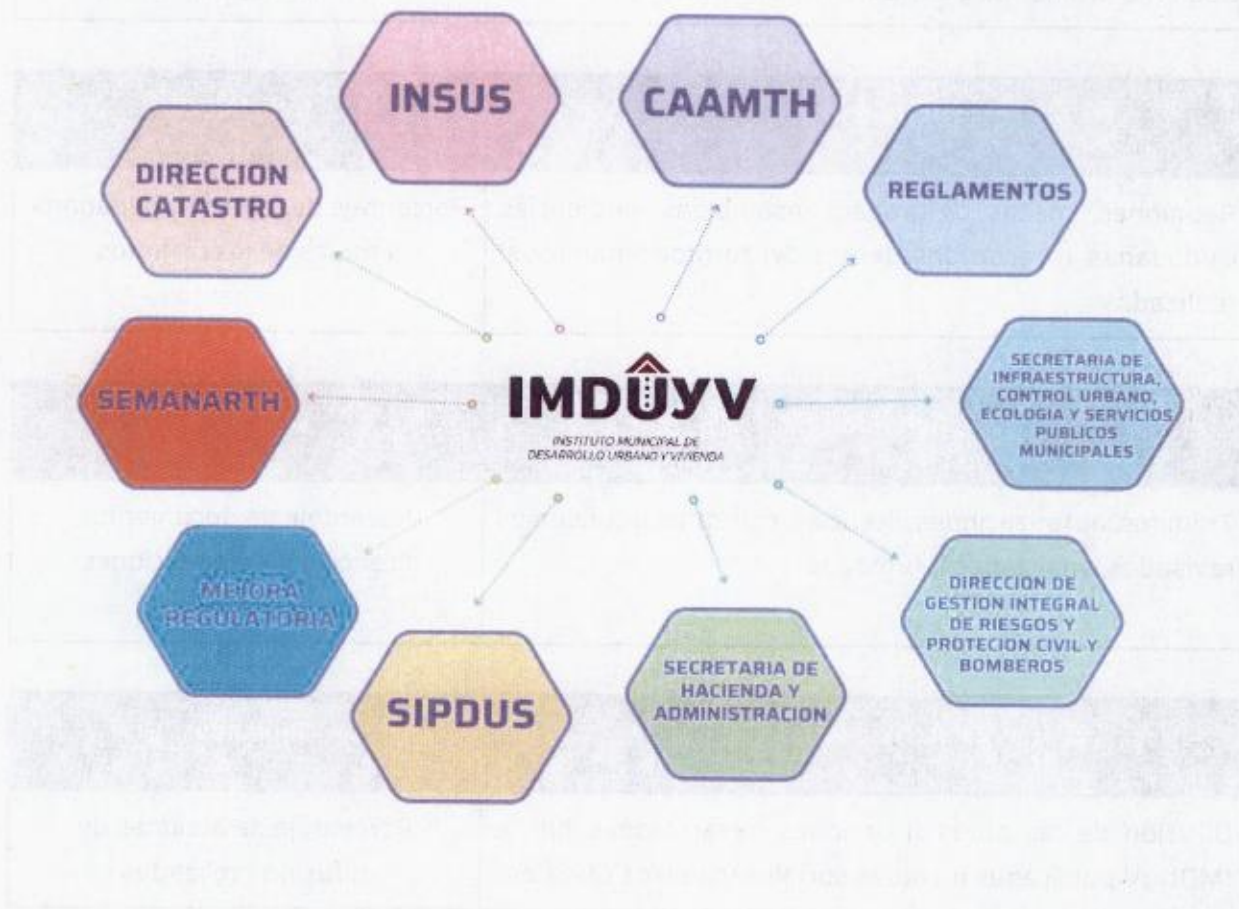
INSUS

CAAMTH

DIRECCION CATASTRO

REGLAMENTOS

SEMANARTH

IMDUYV

INSTITUTO MUNICIPAL DE DESARROLLO URBANO Y VIVIENDA

SECRETARIA DE INFRAESTRUCTURA, CONTROL URBANO, ECOLOGIA Y SERVICIOS PUBLICOS MUNICIPALES

MEJORA REGULATORIA

DIRECCION DE GESTION INTEGRAL DE RIESGOS Y PROTECION CIVIL Y BOMBEROS

SIPDUS

SECRETARIA DE HACIENDA Y ADMINISTRACION